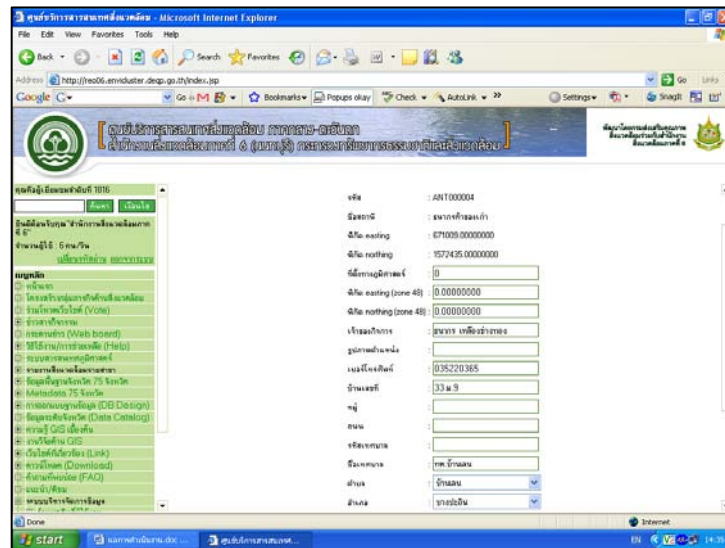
ศูนย์บริการสารสนเทศสิ่งแวดล้อม - Microsoft Internet Explorer

File Edit View Favorites Tools Help

Back Search Favorites

Address http://reo06.envicluster.deqp.go.th/index.jsp

Go Links

Google Go Bookmarks Popups okay Check AutoLink Settings SnagIt

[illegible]

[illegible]

คุณคือผู้เยี่ยมชมลำดับที่ 1816

ค้นหา เงื่อนไข

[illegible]

จำนวนผู้ใช้ : 6 คน/วัน

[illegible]

เมนูหลัก

หน้าแรก
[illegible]
ร่วมโหวตหรือโพล (Vote)
ข่าวสารกิจกรรม
กระดานข่าว (Web board)
วิธีใช้งาน/การช่วยเหลือ (Help)
ระบบสารสนเทศภูมิศาสตร์
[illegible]
ข้อมูลพื้นฐานจังหวัด 75 จังหวัด
Metadata 75 จังหวัด
การออกแบบฐานข้อมูล (DB Design)
ข้อมูลระดับจังหวัด (Data Catalog)
ความรู้ GIS เบื้องต้น
งานวิจัยด้าน GIS
เว็บไซต์ที่เกี่ยวข้อง (Link)
ดาวน์โหลด (Download)
คำถามที่พบบ่อย (FAQ)
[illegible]
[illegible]

รหัส : ANT000004
ชื่อสถานที่ : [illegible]
พิกัด easting : 671009.00000000
พิกัด northing : 1572435.00000000
ที่ตั้งทางภูมิศาสตร์ 0
พิกัด easting (zone 48) 0.00000000
พิกัด northing (zone 48) 0.00000000
เจ้าของกิจการ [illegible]
รูปภาพตำแหน่ง
เบอร์โทรศัพท์ 035220365
บ้านเลขที่ 33 ม.9
หมู่
ถนน
รหัสเทศบาล
ชื่อเทศบาล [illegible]
ตำบล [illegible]
อำเภอ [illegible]

Done Internet

start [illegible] ศูนย์บริการสารสนเทศ... EN 14:35